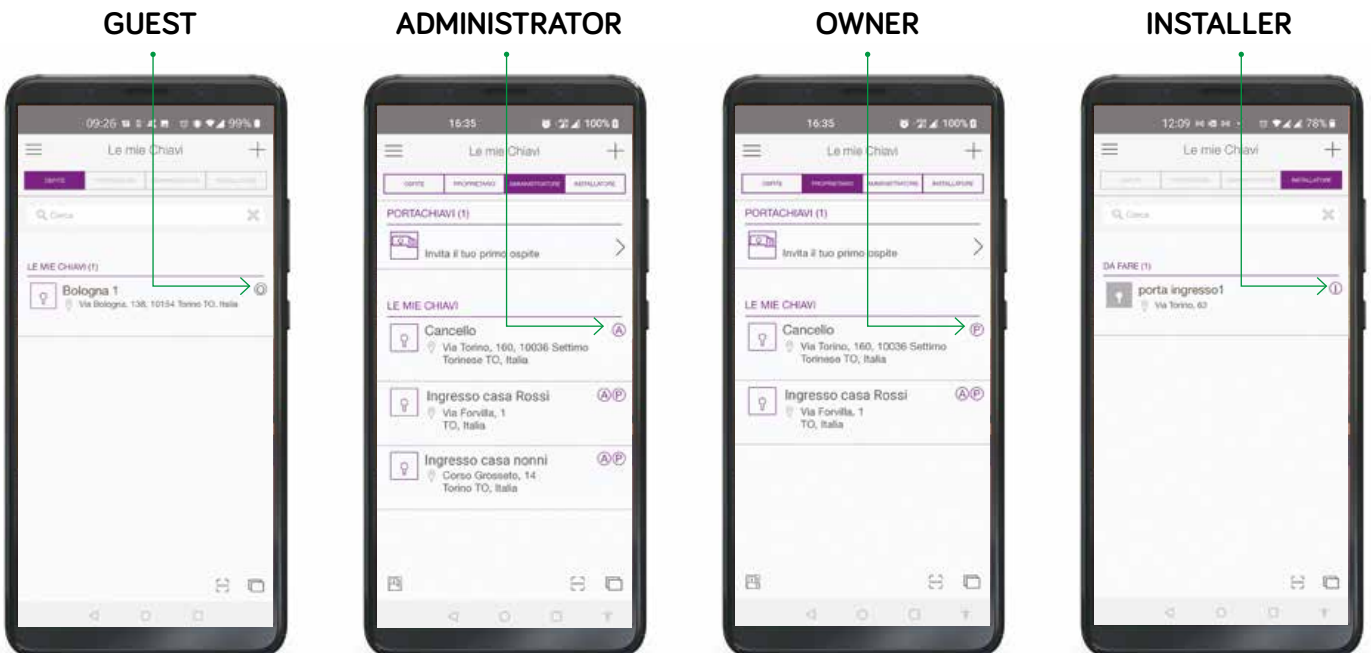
GUEST

09:26 99%

Le mie Chiavi

OSPITE PROPRIETARIO AMMINISTRATORE INSTALLATORE

Cerca

LE MIE CHIAVI (1)

Bologna 1
Via Bologna, 138, 10154 Torino TO, Italia

ADMINISTRATOR

16:35 100%

Le mie Chiavi

OSPITE PROPRIETARIO AMMINISTRATORE INSTALLATORE

PORTACHIAVI (1)

Invita il tuo primo ospite

LE MIE CHIAVI

Cancello
Via Torino, 160, 10036 Settimo Torinese TO, Italia

Ingresso casa Rossi
Via Forvilla, 1 TO, Italia

Ingresso casa nonni
Corso Grosseto, 14 Torino TO, Italia

OWNER

16:35 100%

Le mie Chiavi

OSPITE PROPRIETARIO AMMINISTRATORE INSTALLATORE

PORTACHIAVI (1)

Invita il tuo primo ospite

LE MIE CHIAVI

Cancello
Via Torino, 160, 10036 Settimo Torinese TO, Italia

Ingresso casa Rossi
Via Forvilla, 1 TO, Italia

INSTALLER

12:09 78%

Le mie Chiavi

OSPITE PROPRIETARIO AMMINISTRATORE INSTALLATORE

Cerca

DA FARE (1)

porta ingresso1
Via Torino, 63